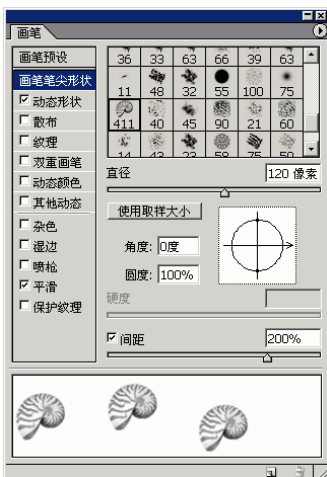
画笔

画笔预设
画笔笔尖形状
☑ 动态形状
☐ 散布
☐ 纹理
☐ 双重画笔
☐ 动态颜色
☐ 其他动态
☐ 杂色
☐ 湿边
☐ 喷枪
☑ 平滑
☐ 保护纹理

| 36 | 33 | 63 | 66 | 39 | 63 |
|---|---|---|---|---|---|
| 11 | 48 | 32 | 55 | 100 | 75 |
| 411 | 40 | 45 | 90 | 21 | 60 |
| 14 | 43 | 23 | 58 | 75 | 50 |

直径 120 像素

使用取样大小

角度: 0度

圆度: 100%

硬度

☑ 间距 200%